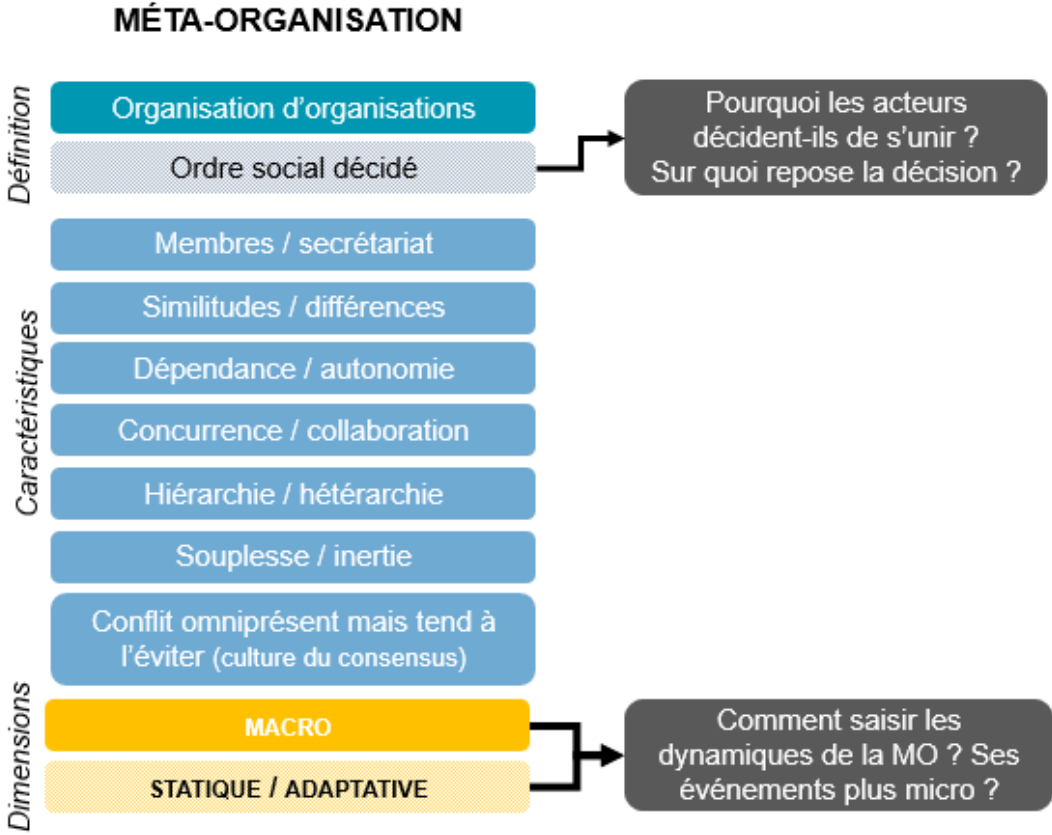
MÉTA-ORGANISATION

Définition

Organisation d'organisations

Ordre social décidé

Pourquoi les acteurs décident-ils de s'unir ? Sur quoi repose la décision ?

Caractéristiques

Membres / secrétariat

Similitudes / différences

Dépendance / autonomie

Concurrence / collaboration

Hiérarchie / hétérarchie

Souplesse / inertie

Conflit omniprésent mais tend à l'éviter (culture du consensus)

Dimensions

MACRO

STATIQUE / ADAPTATIVE

Comment saisir les dynamiques de la MO ? Ses événements plus micro ?